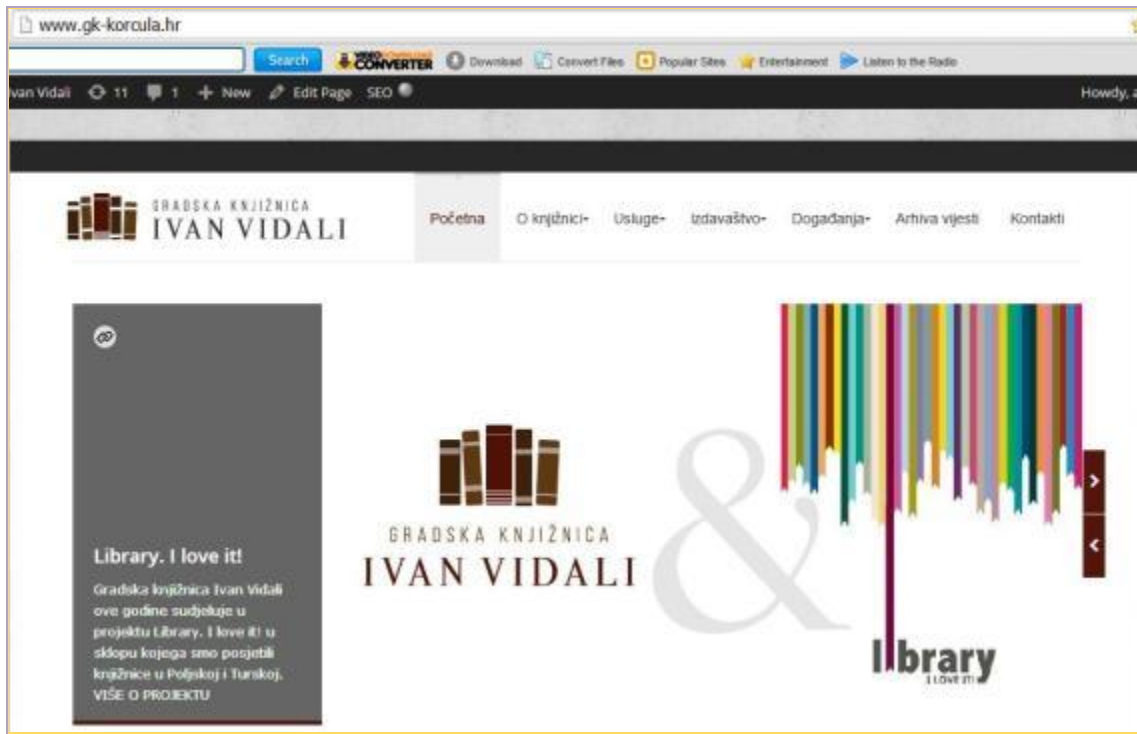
www.gk-korcula.hr

Search VIDEO DOWNLOAD CONVERTER Download Convert Files Popular Sites Entertainment Listen to the Radio

van Vidali 11 1 + New Edit Page SEO

Howdy, a

GRADSKA KNJIŽNICA
IVAN VIDALI

Početna O knjižnici Usluge Izdavaštvo Događanja Arhiva vijesti Kontakti

Library. I love it!

Gradska knjižnica Ivan Vidali ove godine sudjeluje u projektu Library. I love it! u sklopu kojega smo posjetili knjižnice u Poljskoj i Turskoj. VIŠE O PROJEKTU

GRADSKA KNJIŽNICA
IVAN VIDALI

&

library
I LOVE IT!